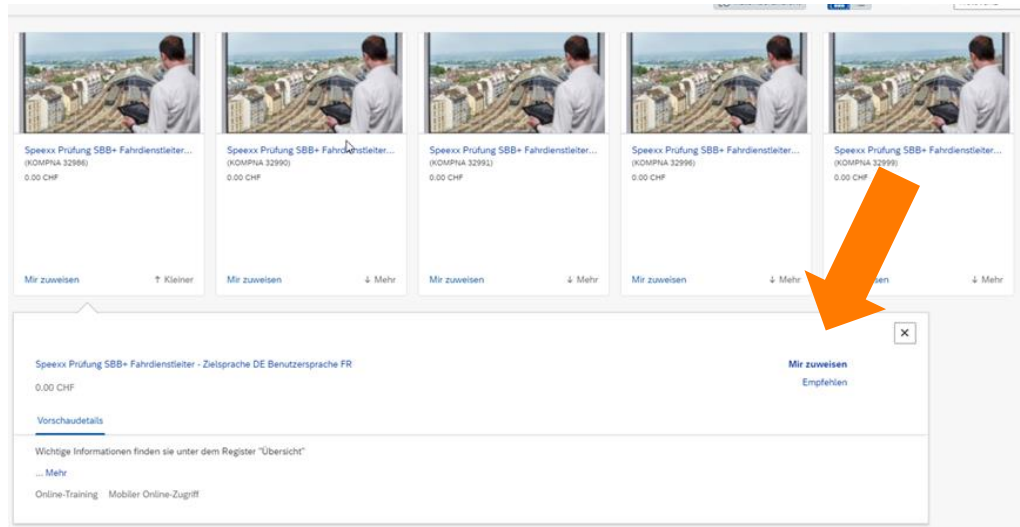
Speexx Prüfung SBB+ Fahrdienstleiter...
(KOMPNA 32986)
0.00 CHF
Mir zuweisen
↑ Kleiner

Speexx Prüfung SBB+ Fahrdienstleiter...
(KOMPNA 32990)
0.00 CHF
Mir zuweisen
↓ Mehr

Speexx Prüfung SBB+ Fahrdienstleiter...
(KOMPNA 32991)
0.00 CHF
Mir zuweisen
↓ Mehr

Speexx Prüfung SBB+ Fahrdienstleiter...
(KOMPNA 32996)
0.00 CHF
Mir zuweisen
↓ Mehr

Speexx Prüfung SBB+ Fahrdienstleiter...
(KOMPNA 32999)
0.00 CHF
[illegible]sen
↓ Mehr

Speexx Prüfung SBB+ Fahrdienstleiter - Zielsprache DE Benutzersprache FR
0.00 CHF
Mir zuweisen
Empfehlen
Vorschaudetails
Wichtige Informationen finden sie unter dem Register "Übersicht"
... Mehr
Online-Training Mobiler Online-Zugriff